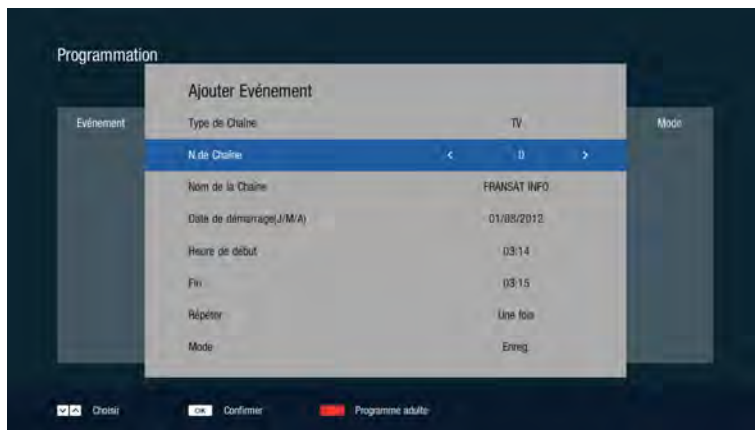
Programmation

Evénement

Mode

Ajouter Evénement

| | |
|---|---|
| Type de Chaîne | TV |
| N.de Chaîne | < 0 > |
| Nom de la Chaîne | FRANSAT INFO |
| Date de démarrage(J/M/A) | 01/08/2012 |
| Heure de début | 03:14 |
| Fin | 03:15 |
| Répéter | Une fois |
| Mode | Enreg. |

Choisi OK Confirmer Programme adulte